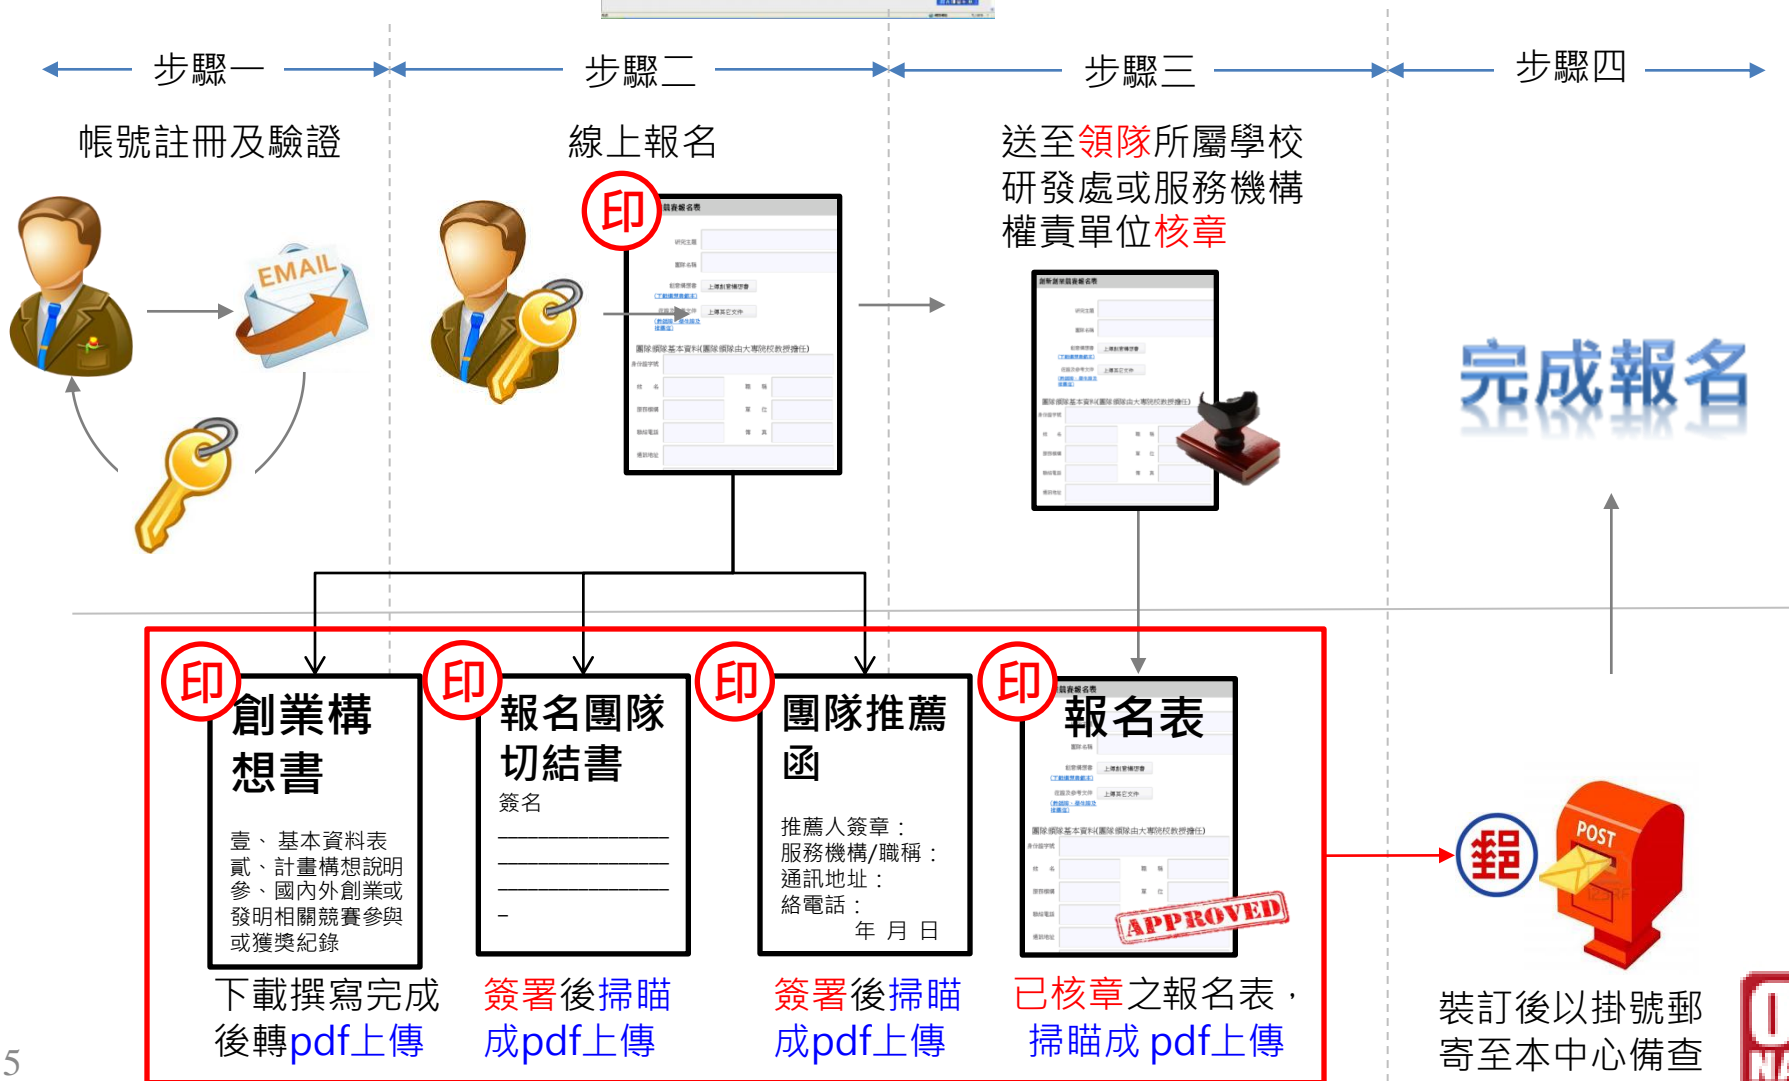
步驟一

步驟二

步驟三

步驟四

帳號註冊及驗證

線上報名

送至領隊所屬學校研發處或服務機構權責單位核章

EMAIL

印

完成報名

印

創業構想書

壹、基本資料表
貳、計畫構想說明
參、國內外創業或發明相關競賽參與或獲獎紀錄

印

報名團隊切結書

簽名
________________
________________
________________
_

印

團隊推薦函

推薦人簽章：
服務機構/職稱：
通訊地址：
絡電話：
年 月 日

印

報名表

APPROVED

POST

下載撰寫完成後轉pdf上傳

簽署後掃瞄成pdf上傳

簽署後掃瞄成pdf上傳

已核章之報名表，掃瞄成 pdf上傳

裝訂後以掛號郵寄至本中心備查

5